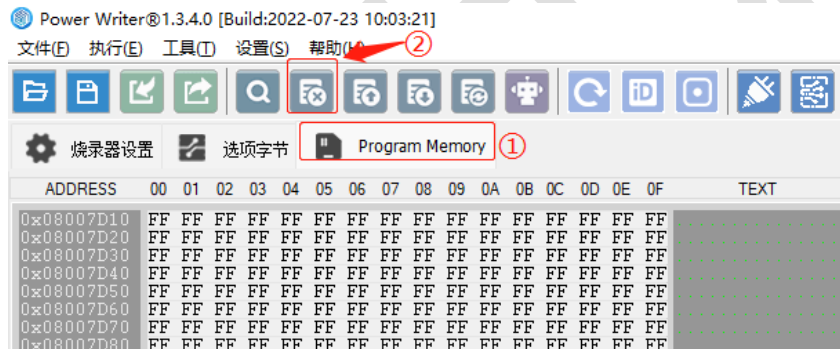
Power Writer®1.3.4.0 [Build:2022-07-23 10:03:21]

文件(F) 执行(E) 工具(T) 设置(S) 帮助(H) ②

烧录器设置 选项字节 Program Memory ①

| ADDRESS | 00 | 01 | 02 | 03 | 04 | 05 | 06 | 07 | 08 | 09 | 0A | 0B | 0C | 0D | 0E | 0F | TEXT |
|---|---|---|---|---|---|---|---|---|---|---|---|---|---|---|---|---|---|
| 0x08007D10 | FF | FF | FF | FF | FF | FF | FF | FF | FF | FF | FF | FF | FF | FF | FF | FF | |
| 0x08007D20 | FF | FF | FF | FF | FF | FF | FF | FF | FF | FF | FF | FF | FF | FF | FF | FF | |
| 0x08007D30 | FF | FF | FF | FF | FF | FF | FF | FF | FF | FF | FF | FF | FF | FF | FF | FF | |
| 0x08007D40 | FF | FF | FF | FF | FF | FF | FF | FF | FF | FF | FF | FF | FF | FF | FF | FF | |
| 0x08007D50 | FF | FF | FF | FF | FF | FF | FF | FF | FF | FF | FF | FF | FF | FF | FF | FF | |
| 0x08007D60 | FF | FF | FF | FF | FF | FF | FF | FF | FF | FF | FF | FF | FF | FF | FF | FF | |
| 0x08007D70 | FF | FF | FF | FF | FF | FF | FF | FF | FF | FF | FF | FF | FF | FF | FF | FF | |
| 0x08007D80 | FF | FF | FF | FF | FF | FF | FF | FF | FF | FF | FF | FF | FF | FF | FF | FF | |